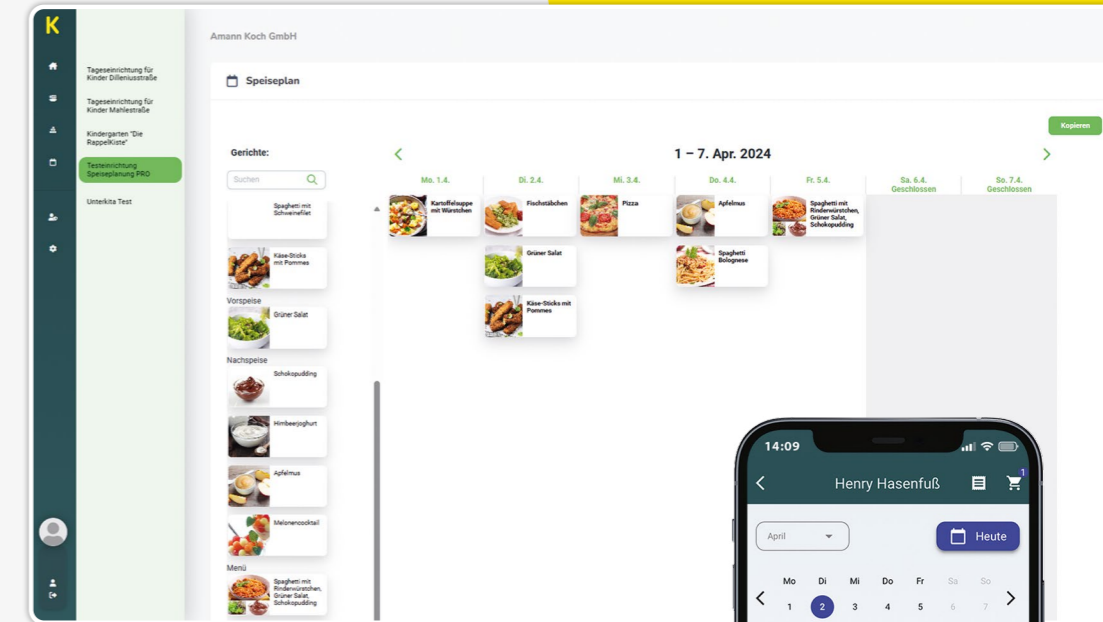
K

Tageseinrichtung für Kinder Dilleniusstraße

Tageseinrichtung für Kinder Mahlestraße

Kindergarten "Die RappelKiste"

Testeinrichtung Speiseplanung PRO

Unterkita Test

Amann Koch GmbH

Speiseplan

Kopieren

Gerichte:

Suchen

Spaghetti mit Schweinefilet

Käse-Sticks mit Pommes

Vorspeise

Grüner Salat

Nachspeise

Schokopudding

Himbeerjoghurt

Apfelmus

Melonencocktail

Menü

Spaghetti mit Rinderwürstchen, Grüner Salat, Schokopudding

1 – 7. Apr. 2024

| Mo. 1.4. | Di. 2.4. | Mi. 3.4. | Do. 4.4. | Fr. 5.4. | Sa. 6.4. Geschlossen | So. 7.4. Geschlossen |
|---|---|---|---|---|---|---|
| Kartoffelsuppe mit Würstchen | Fischstäbchen | Pizza | Apfelmus | Spaghetti mit Rinderwürstchen, Grüner Salat, Schokopudding | | |
| | Grüner Salat | | Spaghetti Bolognese | | | |
| | Käse-Sticks mit Pommes | | | | | |

14:09

Henry Hasenfuß

1

April

Heute

| Mo | Di | Mi | Do | Fr | Sa | So |
|---|---|---|---|---|---|---|
| 1 | 2 | 3 | 4 | 5 | 6 | 7 |